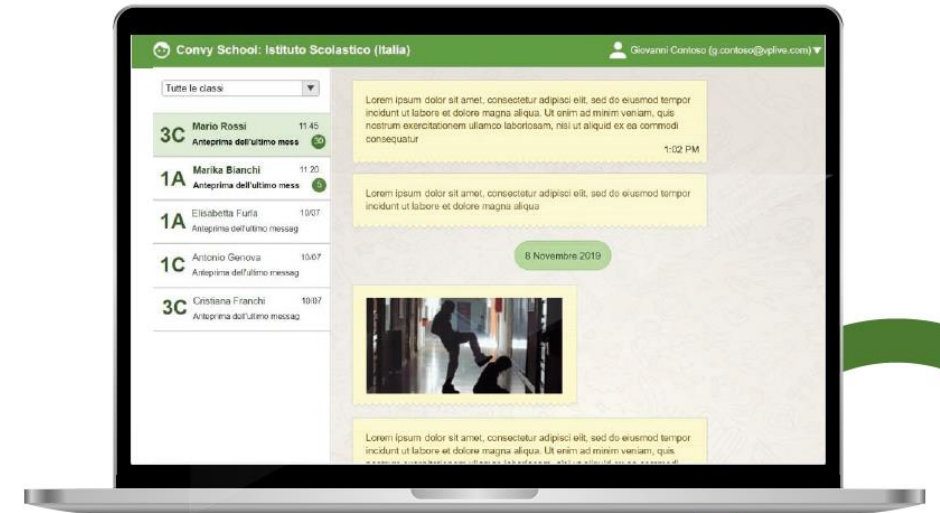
Convy School: Istituto Scolastico (Italia)

Giovanni Contoso (g.contoso@vplive.com)

Tutte le classi

3C Mario Rossi 11:45 Anteprima dell'ultimo mess 30

1A Marika Bianchi 11:20 Anteprima dell'ultimo mess 5

1A Elisabetta Furla 10/07 Anteprima dell'ultimo messag

1C Antonio Genova 10/07 Anteprima dell'ultimo messag

3C Cristiana Franchi 10/07 Anteprima dell'ultimo messag

Lorem ipsum dolor sit amet, consectetur adipisci elit, sed do eiusmod tempor incidunt ut labore et dolore magna aliqua. Ut enim ad minim veniam, quis nostrum exercitationem ullamco laboriosam, nisi ut aliquid ex ea commodi consequatur

1:02 PM

Lorem ipsum dolor sit amet, consectetur adipisci elit, sed do eiusmod tempor incidunt ut labore et dolore magna aliqua

8 Novembre 2019

Lorem ipsum dolor sit amet, consectetur adipisci elit, sed do eiusmod tempor incidunt ut labore et dolore magna aliqua. Ut enim ad minim veniam, quis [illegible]